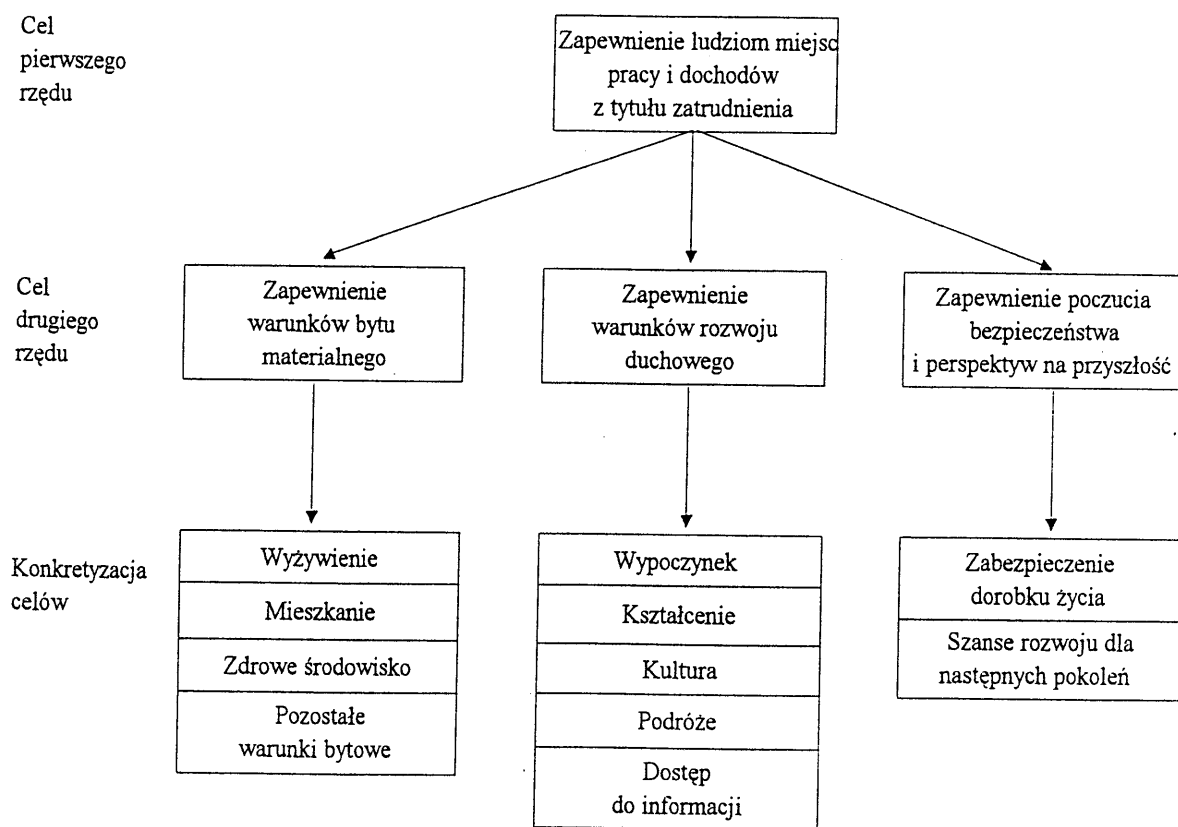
Cel pierwszego rzędu

Zapewnienie ludziom miejsc pracy i dochodów z tytułu zatrudnienia

Cel drugiego rzędu

Zapewnienie warunków bytu materialnego

Zapewnienie warunków rozwoju duchowego

Zapewnienie poczucia bezpieczeństwa i perspektyw na przyszłość

Konkretyzacja celów

Wyżywienie

Mieszkanie

Zdrowe środowisko

Pozostałe warunki bytowe

Wypoczynek

Kształcenie

Kultura

Podróże

Dostęp do informacji

Zabezpieczenie dorobku życia

Szanse rozwoju dla następnych pokoleń